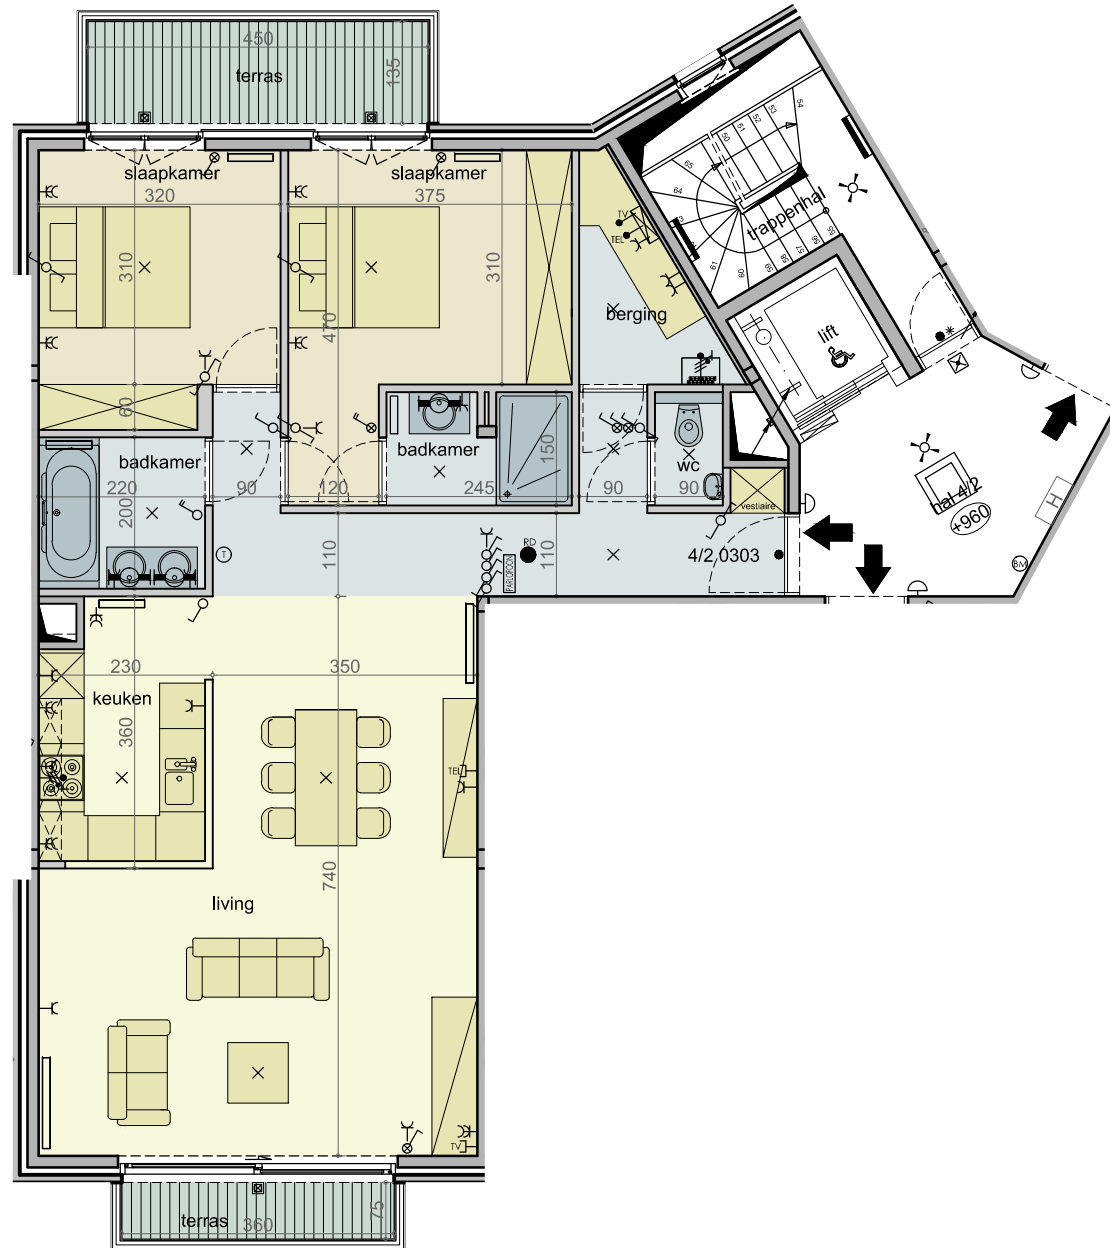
450
terras
135
slaapkamer
320
310
slaapkamer
375
470
310
trappenhal
TV
TEL
berging
lift
60
badkamer
220
200
90
120
badkamer
245
150
90
wc
90
vestiaire
hal 4/2
+960
H
110
RD
PARLOFOON
110
4/2.0303
230
350
keuken
360
TEL
740
living
TV
terras
360
75